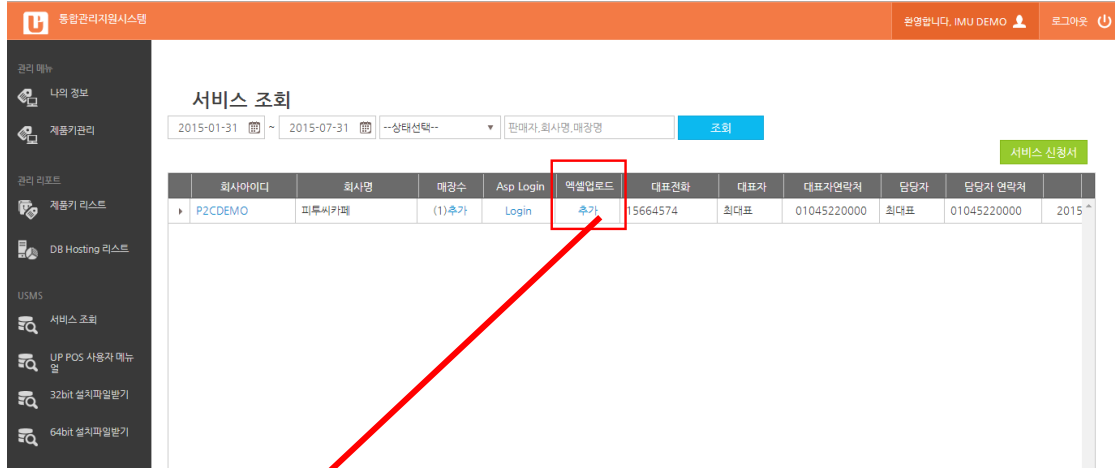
통합관리지원시스템

환영합니다. IMU DEMO 로그아웃

관리 메뉴
나의 정보
제품키관리
관리 리포트
제품키 리스트
DB Hosting 리스트
USMS
서비스 조회
UP POS 사용자 메뉴얼
32bit 설치파일받기
64bit 설치파일받기

서비스 조회

2015-01-31 ~ 2015-07-31 --상태선택-- 판매자,회사명,매장명 조회

서비스 신청서

| | 회사아이디 | 회사명 | 매장수 | Asp Login | 엑셀업로드 | 대표전화 | 대표자 | 대표자연락처 | 담당자 | 담당자 연락처 | |
|---|---|---|---|---|---|---|---|---|---|---|---|
| ▸ | P2CDEMO | 피투씨카페 | (1)추가 | Login | 추가 | 15664574 | 최대표 | 01045220000 | 최대표 | 01045220000 | 2015 |